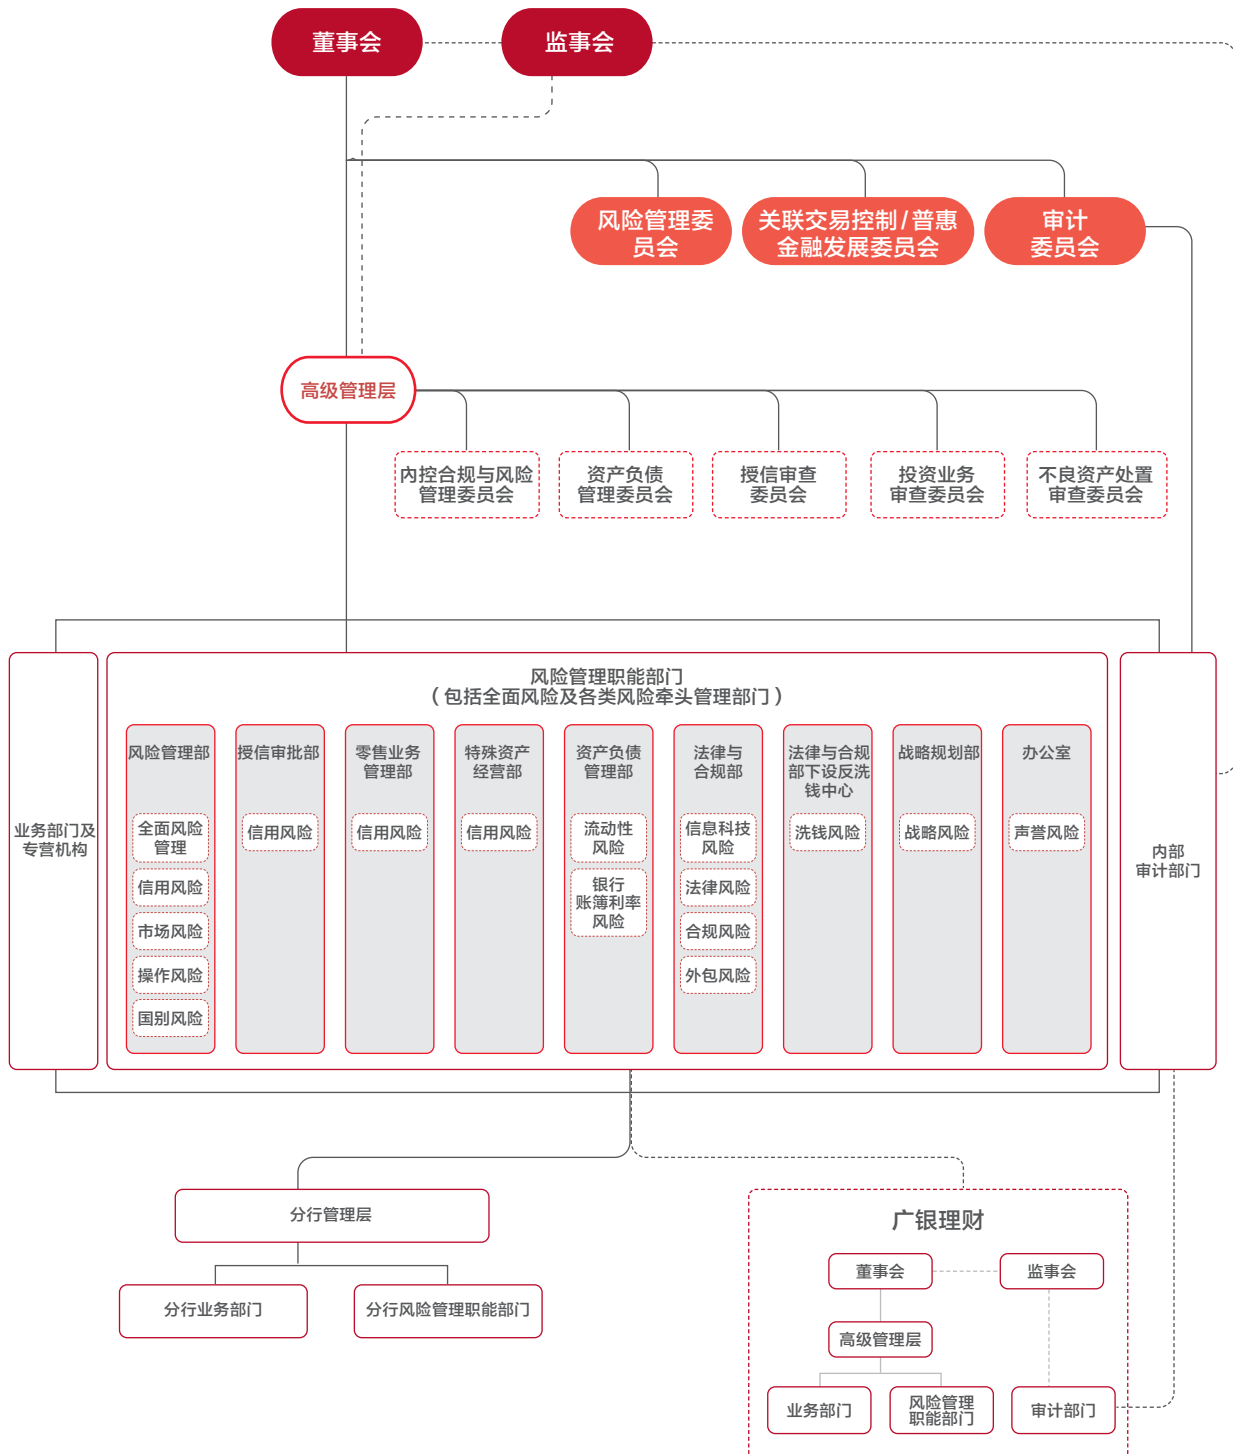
董事会
监事会

风险管理委员会
关联交易控制/普惠金融发展委员会
审计委员会

高级管理层

内控合规与风险管理委员会
资产负债管理委员会
授信审查委员会
投资业务审查委员会
不良资产处置审查委员会

业务部门及专营机构

风险管理职能部门
（包括全面风险及各类风险牵头管理部门）

风险管理部
全面风险管理
信用风险
市场风险
操作风险
国别风险

授信审批部
信用风险

零售业务管理部
信用风险

特殊资产经营部
信用风险

资产负债管理部
流动性风险
银行账簿利率风险

法律与合规部
信息科技风险
法律风险
合规风险
外包风险

法律与合规部下设反洗钱中心
洗钱风险

战略规划部
战略风险

办公室
声誉风险

内部审计部门

分行管理层
分行业务部门
分行风险管理职能部门

广银理财
董事会
监事会
高级管理层
业务部门
风险管理职能部门
审计部门